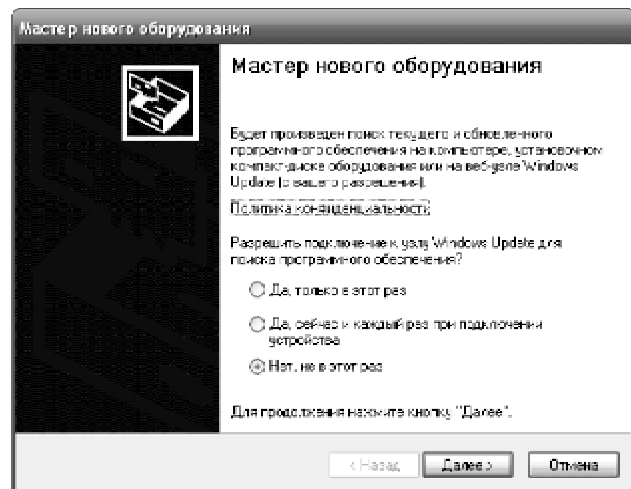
Мастер нового оборудования

Мастер нового оборудования

Будет произведен поиск текущего и обновленного программного обеспечения на компьютере, установочном компакт-диске оборудования или на веб-узле Windows Update (с вашего разрешения).

Политика конфиденциальности

Разрешить подключение к узлу Windows Update для поиска программного обеспечения?

Да, только в этот раз

Да, сейчас и каждый раз при подключении устройства

Нет, не в этот раз

Для продолжения нажмите кнопку "Далее".

< Назад Далее > Отмена